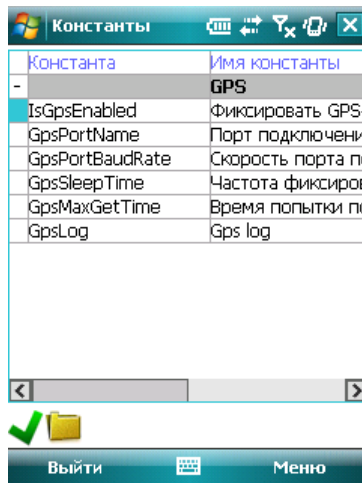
Константы

| Константа | Имя константы |
|---|---|
| - | GPS |
| IsGpsEnabled | Фиксировать GPS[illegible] |
| GpsPortName | Порт подключени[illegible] |
| GpsPortBaudRate | Скорость порта п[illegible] |
| GpsSleepTime | Частота фиксиров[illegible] |
| GpsMaxGetTime | Время попытки п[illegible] |
| GpsLog | Gps log |

Выйти

Меню